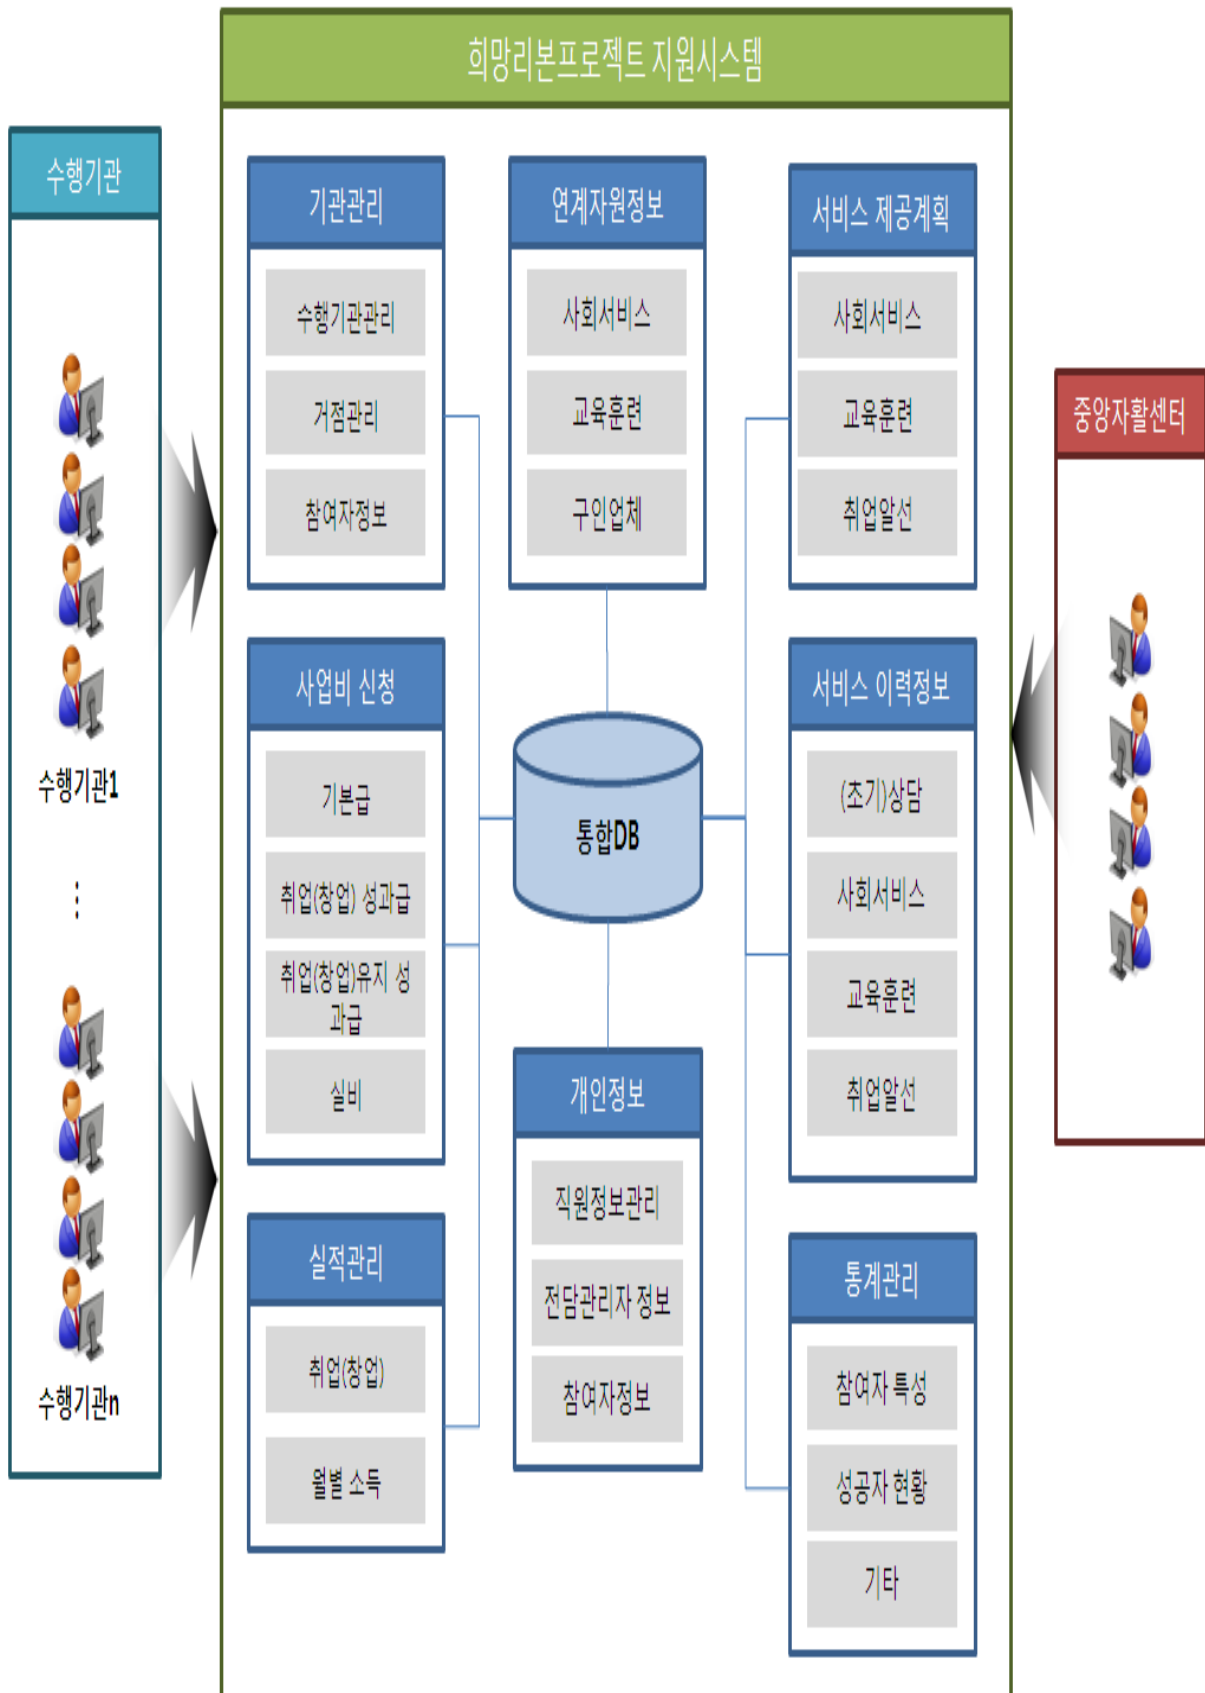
희망리본프로젝트 지원시스템

수행기관

수행기관1

⋮

수행기관n

기관관리

수행기관관리

거점관리

참여자정보

연계자원정보

사회서비스

교육훈련

구인업체

서비스 제공계획

사회서비스

교육훈련

취업알선

중앙자활센터

사업비 신청

기본급

취업(창업) 성과급

취업(창업)유지 성과급

실비

통합DB

서비스 이력정보

(초기)상담

사회서비스

교육훈련

취업알선

개인정보

직원정보관리

전담관리자 정보

참여자정보

실적관리

취업(창업)

월별 소득

통계관리

참여자 특성

성공자 현황

기타